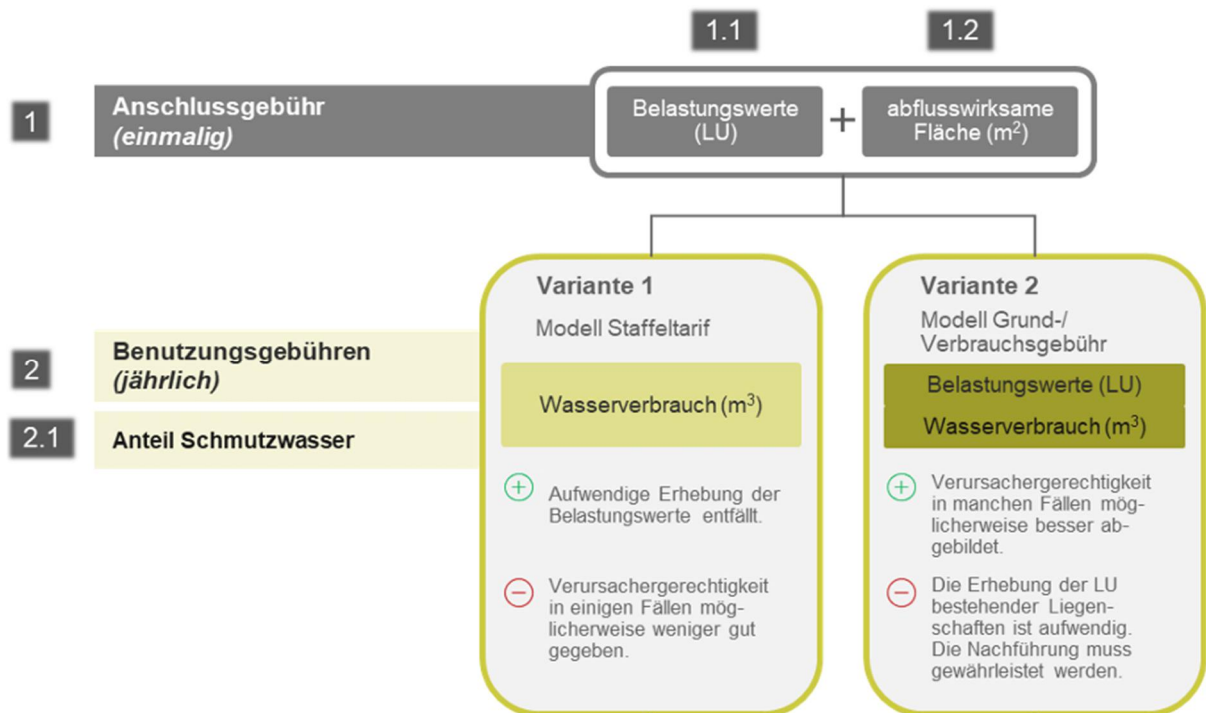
1.1

1.2

1

Anschlussgebühr
*(einmalig)*

Belastungswerte (LU)

+

abflusswirksame Fläche ($m^2$)

Variante 1

Modell Staffeltarif

Variante 2

Modell Grund-/ Verbrauchsgebühr

2

Benutzungsgebühren
*(jährlich)*

2.1

Anteil Schmutzwasser

Wasserverbrauch ($m^3$)

Belastungswerte (LU)

Wasserverbrauch ($m^3$)

+ Aufwendige Erhebung der Belastungswerte entfällt.

− Verursachergerechtigkeit in einigen Fällen möglicherweise weniger gut gegeben.

+ Verursachergerechtigkeit in manchen Fällen möglicherweise besser abgebildet.

− Die Erhebung der LU bestehender Liegenschaften ist aufwendig. Die Nachführung muss gewährleistet werden.